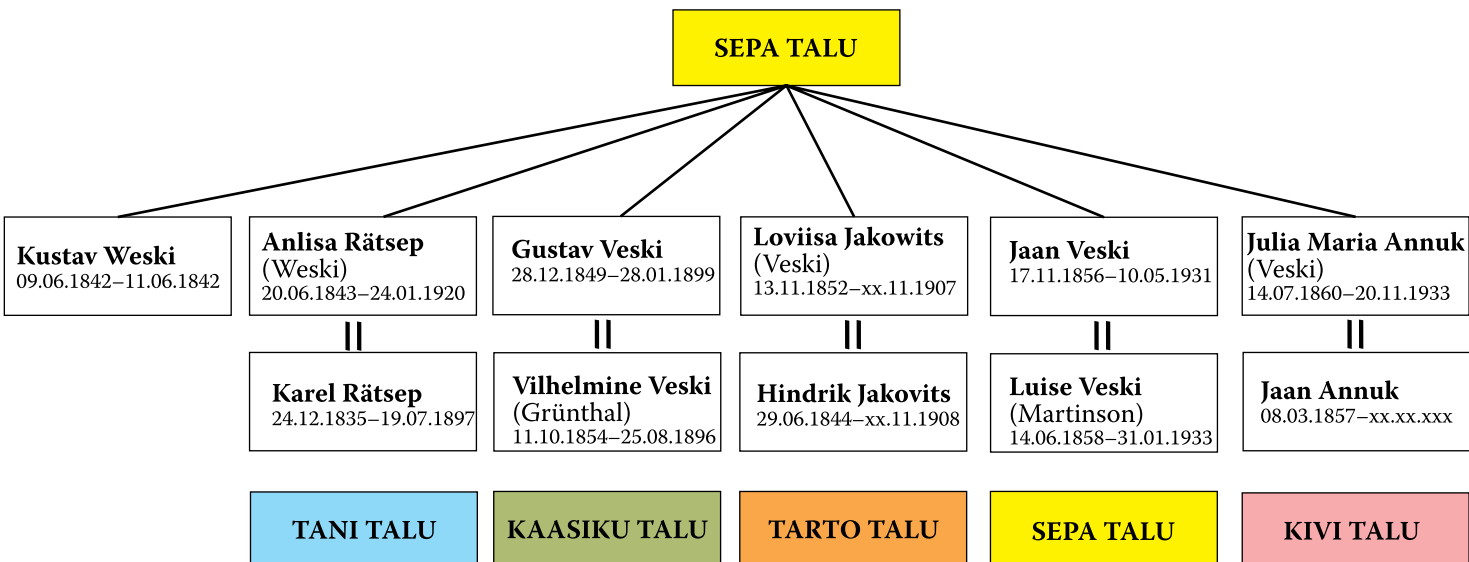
SEPA TALU

Kustav Weski
09.06.1842–11.06.1842

Anlisa Rätsep
(Weski)
20.06.1843–24.01.1920

||

Karel Rätsep
24.12.1835–19.07.1897

TANI TALU

Gustav Veski
28.12.1849–28.01.1899

||

Vilhelmine Veski
(Grünthal)
11.10.1854–25.08.1896

KAASIKU TALU

Loviisa Jakowits
(Veski)
13.11.1852–xx.11.1907

||

Hindrik Jakovits
29.06.1844–xx.11.1908

TARTO TALU

Jaan Veski
17.11.1856–10.05.1931

||

Luise Veski
(Martinson)
14.06.1858–31.01.1933

SEPA TALU

Julia Maria Annuk
(Veski)
14.07.1860–20.11.1933

||

Jaan Annuk
08.03.1857–xx.xx.xxx

KIVI TALU